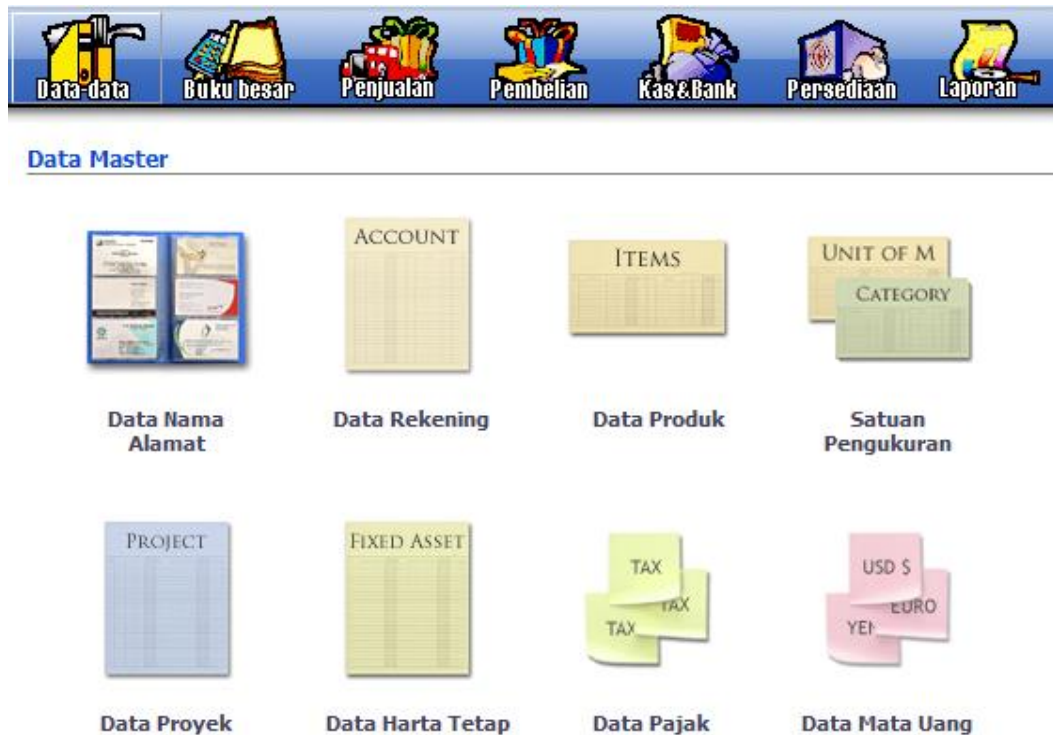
Data-data Buku besar Penjualan Pembelian Kas&Bank Persediaan Laporan

Data Master

ACCOUNT

ITEMS

UNIT OF M

CATEGORY

Data Nama Alamat

Data Rekening

Data Produk

Satuan Pengukuran

PROJECT

FIXED ASSET

TAX

TAX

TAX

USD $

EURO

YEN

Data Proyek

Data Harta Tetap

Data Pajak

Data Mata Uang